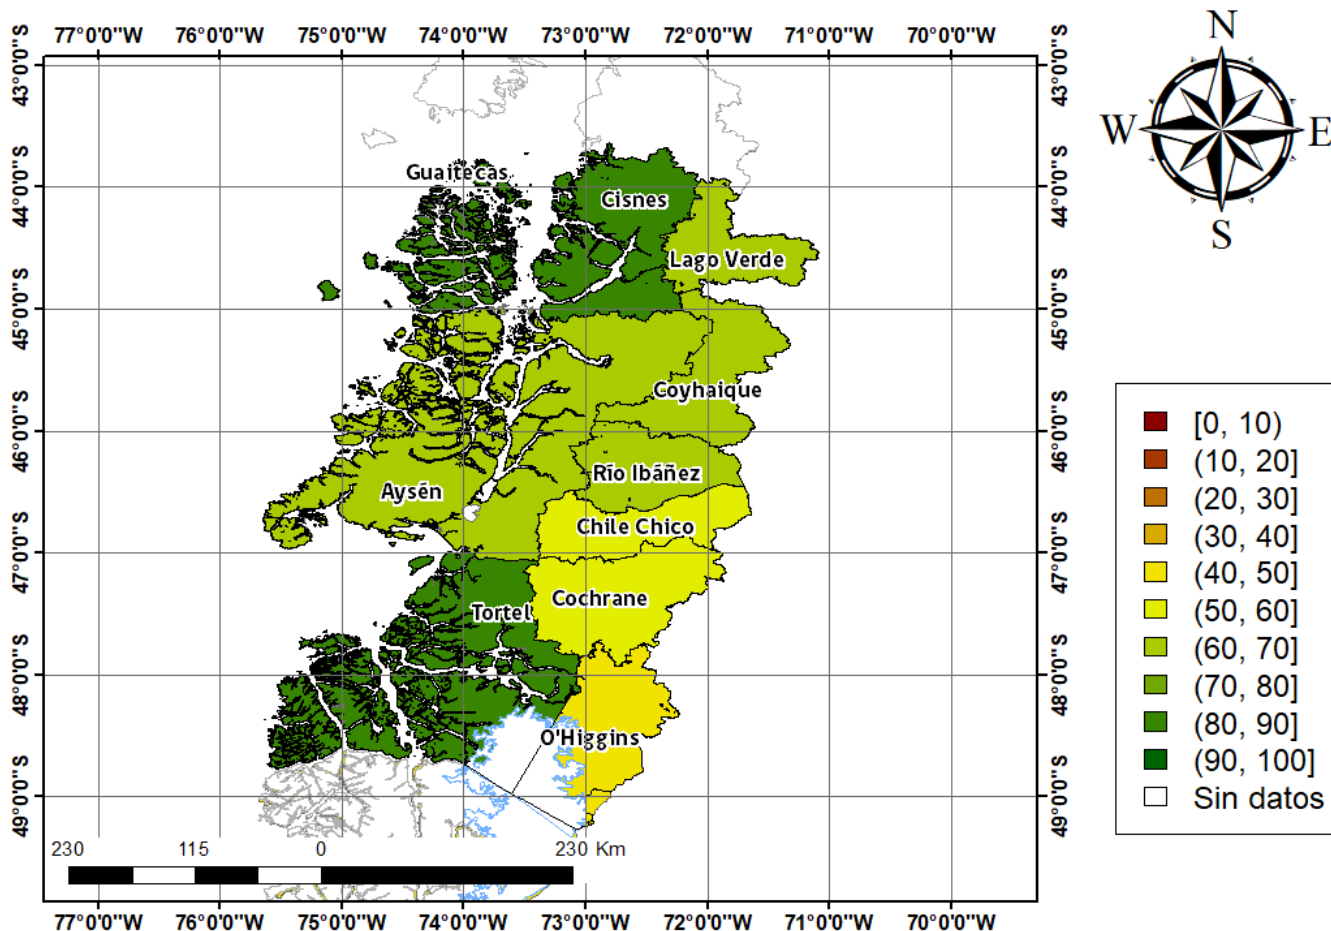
77°0'0"W 76°0'0"W 75°0'0"W 74°0'0"W 73°0'0"W 72°0'0"W 71°0'0"W 70°0'0"W

43°0'0"S
44°0'0"S
45°0'0"S
46°0'0"S
47°0'0"S
48°0'0"S
49°0'0"S

43°0'0"S
44°0'0"S
45°0'0"S
46°0'0"S
47°0'0"S
48°0'0"S
49°0'0"S

N
W
E
S

Guaitecas
Cisnes
Lago Verde
Coyhaique
Aysén
Río Ibáñez
Chile Chico
Cochrane
Tortel
O'Higgins

| |
|---|
| [0, 10) |
| (10, 20] |
| (20, 30] |
| (30, 40] |
| (40, 50] |
| (50, 60] |
| (60, 70] |
| (70, 80] |
| (80, 90] |
| (90, 100] |
| Sin datos |

230 115 0 230 Km

77°0'0"W 76°0'0"W 75°0'0"W 74°0'0"W 73°0'0"W 72°0'0"W 71°0'0"W 70°0'0"W